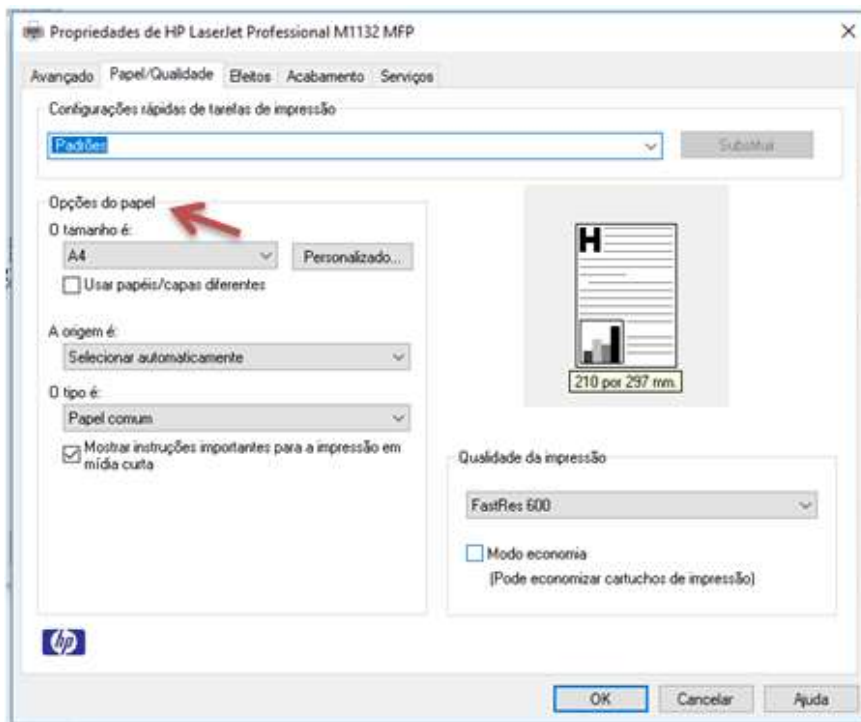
Propriedades de HP LaserJet Professional M1132 MFP

×

Avançado Papel/Qualidade Efeitos Acabamento Serviços

Configurações rápidas de tarefas de impressão

Padrões

Substituir

Opções do papel

O tamanho é:

A4

Personalizado...

Usar papéis/capas diferentes

A origem é:

Selecionar automaticamente

O tipo é:

Papel comum

Mostrar instruções importantes para a impressão em mídia curta

H

210 por 297 mm.

Qualidade da impressão

FastRes 600

Modo economia
(Pode economizar cartuchos de impressão)

hp

OK Cancelar Ajuda